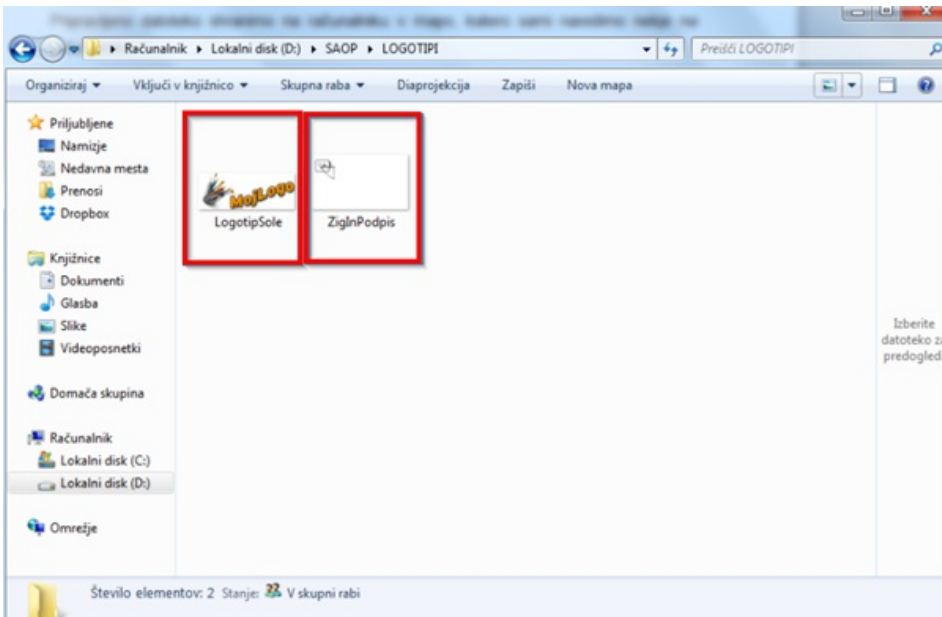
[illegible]

Računalnik ▸ Lokalni disk (D:) ▸ SAOP ▸ LOGOTIPI

Preišči LOGOTIPI

Organiziraj ▾ Vključi v knjižnico ▾ Skupna raba ▾ Diaprojekcija Zapiši Nova mapa

Priljubljene
Namizje
Nedavna mesta
Prenosi
Dropbox

Knjižnice
Dokumenti
Glasba
Slike
Videoposnetki

Domača skupina

Računalnik
Lokalni disk (C:)
Lokalni disk (D:)

Omrežje

MojLogo
LogotipSole

ZigInPodpis

Izberite datoteko za predogled

Število elementov: 2 Stanje: V skupni rabi